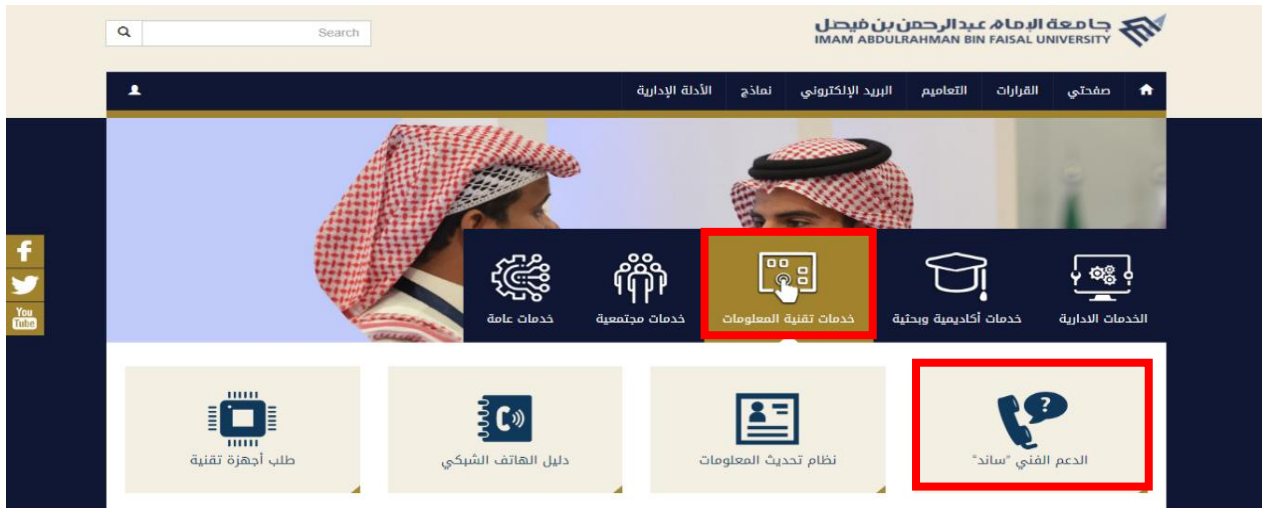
Search

جامعة الإمام عبدالرحمن بن فيصل
IMAM ABDULRAHMAN BIN FAISAL UNIVERSITY

صفحتي القرارات التعاميم البريد الإلكتروني نماذج الأدلة الإدارية

f
You Tube

الخدمات الادارية
خدمات أكاديمية وبحثية
خدمات تقنية المعلومات
خدمات مجتمعية
خدمات عامة

الدعم الفني "ساند"
نظام تحديث المعلومات
دليل الهاتف الشبكي
طلب أجهزة تقنية